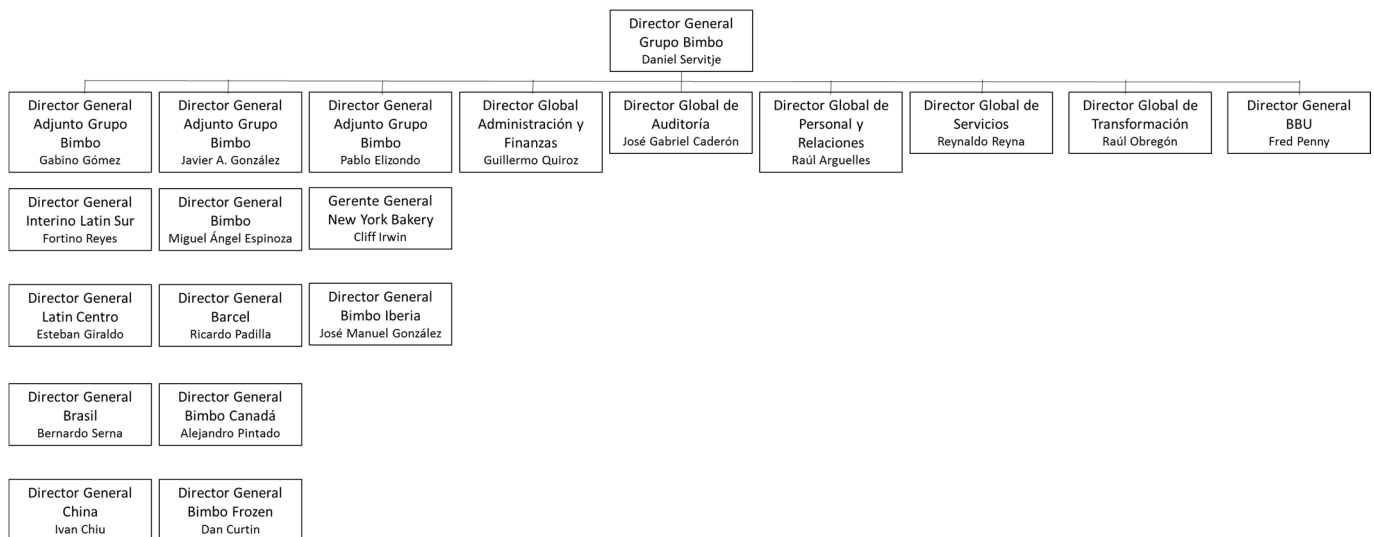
Director General
Grupo Bimbo
Daniel Servitje

Director General
Adjunto Grupo
Bimbo
Gabino Gómez

Director General
Adjunto Grupo
Bimbo
Javier A. González

Director General
Adjunto Grupo
Bimbo
Pablo Elizondo

Director Global
Administración y
Finanzas
Guillermo Quiroz

Director Global de
Auditoría
José Gabriel Caderón

Director Global de
Personal y
Relaciones
Raúl Arguelles

Director Global de
Servicios
Reynaldo Reyna

Director Global de
Transformación
Raúl Obregón

Director General
BBU
Fred Penny

Director General
Interino Latin Sur
Fortino Reyes

Director General
Latin Centro
Esteban Giraldo

Director General
Brasil
Bernardo Serna

Director General
China
Ivan Chiu

Director General
Bimbo
Miguel Ángel Espinoza

Director General
Barcel
Ricardo Padilla

Director General
Bimbo Canadá
Alejandro Pintado

Director General
Bimbo Frozen
Dan Curtin

Gerente General
New York Bakery
Cliff Irwin

Director General
Bimbo Iberia
José Manuel González